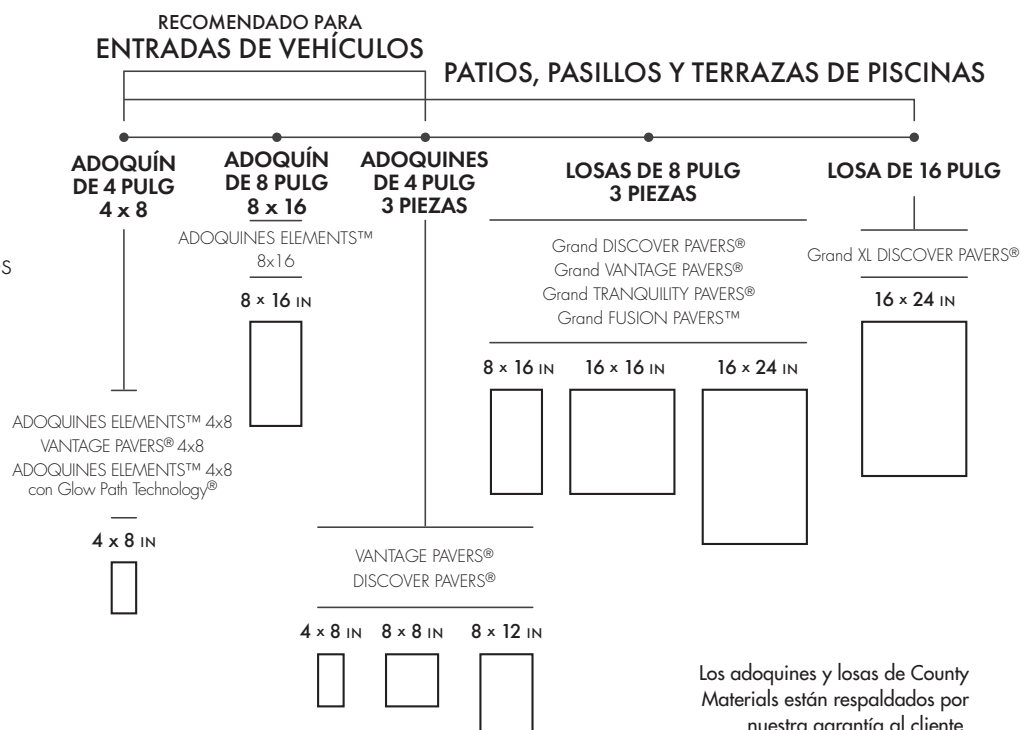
RECOMENDADO PARA
ENTRADAS DE VEHÍCULOS

PATIOS, PASILLOS Y TERRAZAS DE PISCINAS

S

ADOQUÍN DE 4 PULG 4 x 8

ADOQUÍN DE 8 PULG 8 x 16

ADOQUINES DE 4 PULG 3 PIEZAS

LOSAS DE 8 PULG 3 PIEZAS

LOSA DE 16 PULG

ADOQUINES ELEMENTS™ 8x16

8 × 16 IN

Grand DISCOVER PAVERS®
Grand VANTAGE PAVERS®
Grand TRANQUILITY PAVERS®
Grand FUSION PAVERS™

Grand XL DISCOVER PAVERS®

16 × 24 IN

8 × 16 IN

16 × 16 IN

16 × 24 IN

ADOQUINES ELEMENTS™ 4x8
VANTAGE PAVERS® 4x8
ADOQUINES ELEMENTS™ 4x8 con Glow Path Technology®

4 × 8 IN

VANTAGE PAVERS®
DISCOVER PAVERS®

4 × 8 IN

8 × 8 IN

8 × 12 IN

Los adoquines y losas de County Materials están respaldados por nuestra garantía al cliente.